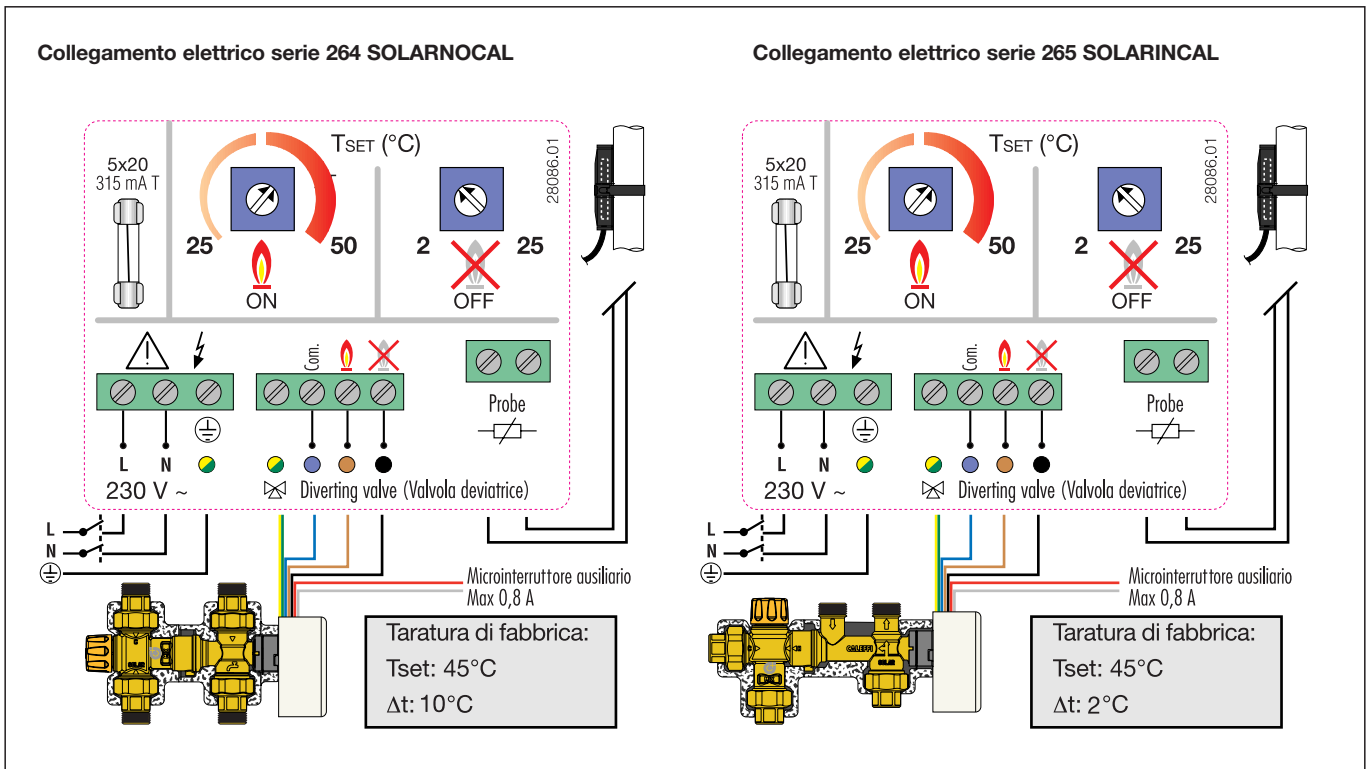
Collegamento elettrico serie 264 SOLARNOCAL

5x20
315 mA T

TSET (°C)

25 50
ON

2 25
OFF

28086.01

Com.

L N

230 V ~

Diverting valve (Valvola deviatrice)

Probe

L
N

Microinterruttore ausiliario
Max 0,8 A

Taratura di fabbrica:
Tset: 45°C
$\Delta$t: 10°C

Collegamento elettrico serie 265 SOLARINCAL

5x20
315 mA T

TSET (°C)

25 50
ON

2 25
OFF

28086.01

Com.

L N

230 V ~

Diverting valve (Valvola deviatrice)

Probe

L
N

Microinterruttore ausiliario
Max 0,8 A

CALEFFI

Taratura di fabbrica:
Tset: 45°C
$\Delta$t: 2°C